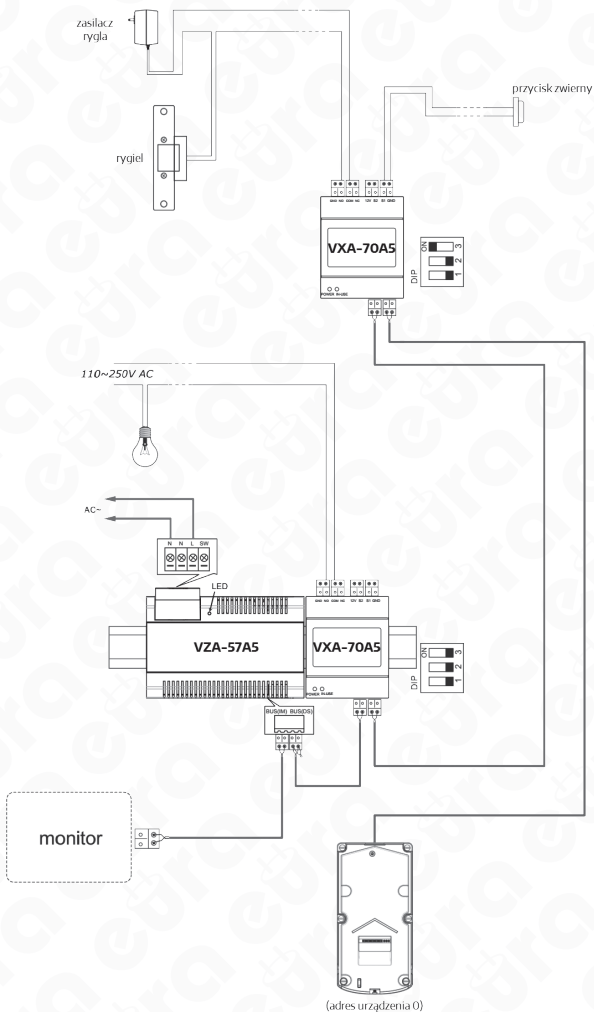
zasilacz rygla

rygiel

przycisk zwierny

GND NO COM NC 12V S2 S1 GND

VXA-70A5

POWER RI-USB

ON 3 2 1 DIP

110~250V AC

AC~

N N L SW

LED

VZA-57A5

GND NO COM NC 12V S2 S1 GND

VXA-70A5

POWER RI-USB

ON 3 2 1 DIP

BUS(IM) BUS(DS)

monitor

(adres urządzenia 0)